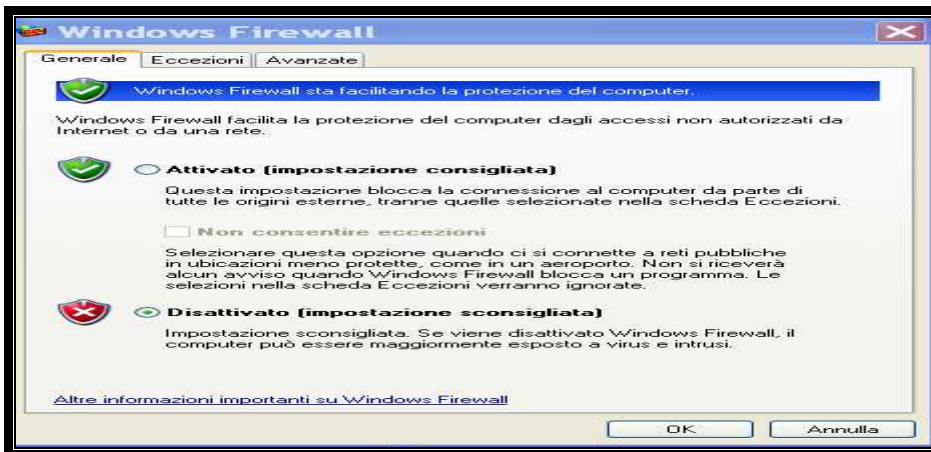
Windows Firewall

Generale | Eccezioni | Avanzate

Windows Firewall sta facilitando la protezione del computer.

Windows Firewall facilita la protezione del computer dagli accessi non autorizzati da Internet o da una rete.

Attivato (impostazione consigliata)

Questa impostazione blocca la connessione al computer da parte di tutte le origini esterne, tranne quelle selezionate nella scheda Eccezioni.

Non consentire eccezioni

Selezionare questa opzione quando ci si connette a reti pubbliche in ubicazioni meno protette, come in un aeroporto. Non si riceverà alcun avviso quando Windows Firewall blocca un programma. Le selezioni nella scheda Eccezioni verranno ignorate.

Disattivato (impostazione sconsigliata)

Impostazione sconsigliata. Se viene disattivato Windows Firewall, il computer può essere maggiormente esposto a virus e intrusi.

Altre informazioni importanti su Windows Firewall

OK

Annulla